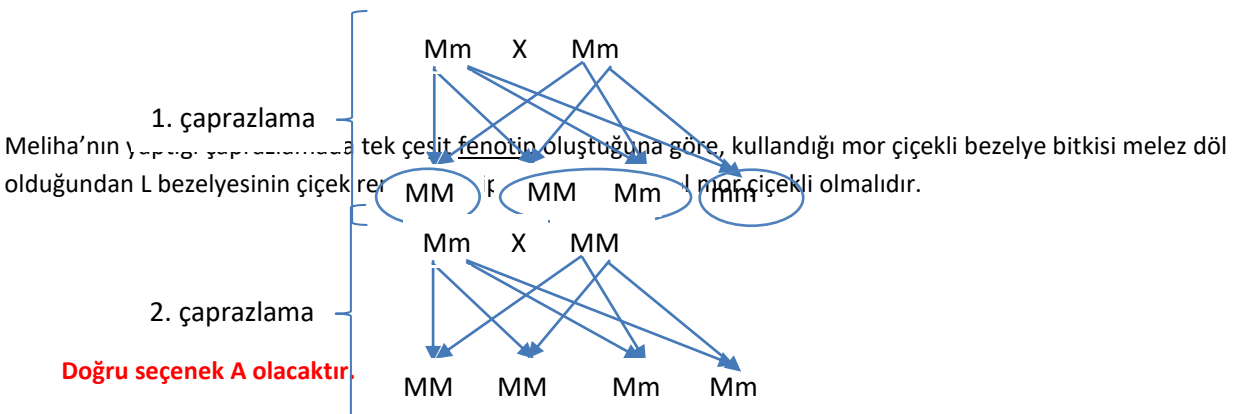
Mm X Mm

1. çaprazlama

Meliha’nın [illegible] tek çeşit fenotip oluştuğuna göre, kullandığı mor çiçekli bezelye bitkisi melez döl olduğundan L bezelyesinin çiçek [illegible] mor çiçekli olmalıdır.

MM MM Mm mm

Mm X MM

2. çaprazlama

Doğru seçenek A olacaktır.

MM MM Mm Mm